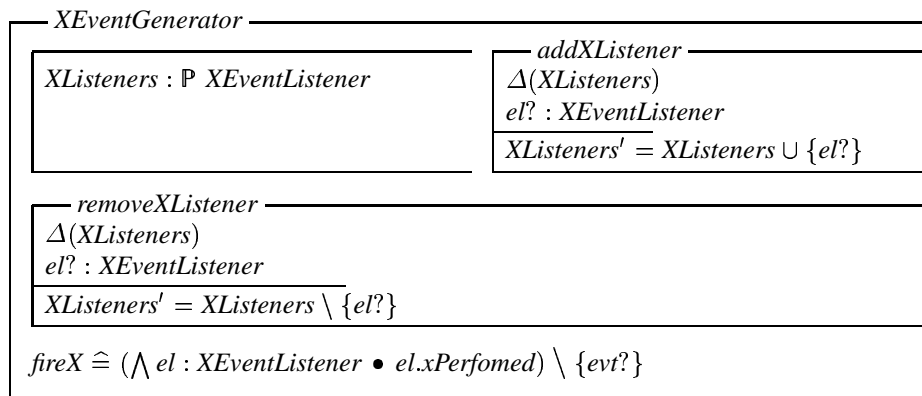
XEventGenerator

$XListeners : \mathbb{P}\ XEventListener$

addXListener
$\Delta(XListeners)$
$el? : XEventListener$
$XListeners' = XListeners \cup \{el?\}$

removeXListener
$\Delta(XListeners)$
$el? : XEventListener$
$XListeners' = XListeners \setminus \{el?\}$

$fireX \mathrel{\widehat=} (\bigwedge el : XEventListener \bullet el.xPerfomed) \setminus \{evt?\}$